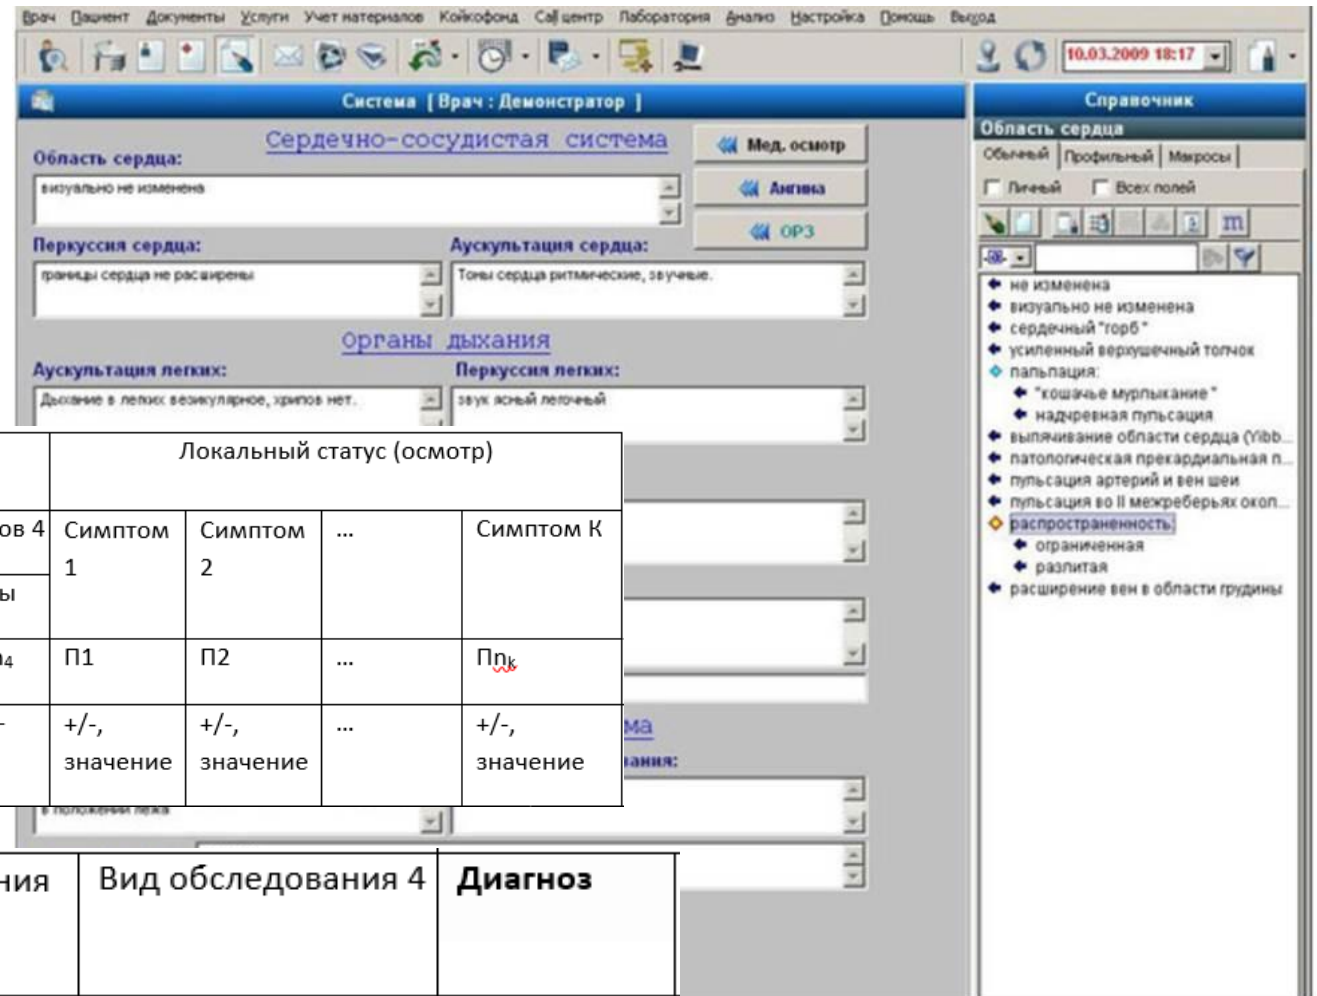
Врач Пациент Документы Услуги Учет материалов Койкофонд Call центр Лаборатория Анализ Настройка Помощь Выход

10.03.2009 18:17

Система [Врач : Демонстратор]

Справочник

Сердечно-сосудистая система

Мед. осмотр

Область сердца:

визуально не изменена

Ангина

ОРЗ

Перкуссия сердца:

границы сердца не расширены

Аускультация сердца:

Тоны сердца ритмические, звучные.

Органы дыхания

Аускультация легких:

Дыхание в легких везикулярное, хрипов нет.

Перкуссия легких:

звук ясный легочный

| | Локальный статус (осмотр) | | | |
|---|---|---|---|---|
| ов 4 | Симптом 1 | Симптом 2 | ... | Симптом К |
| ы | | | | |
| ₄ | П1 | П2 | ... | Пп$_k$ |
| - | +/-, значение | +/-, значение | ... | +/-, значение |

ма

вания:

в положении лежа

| ния | Вид обследования 4 | Диагноз |
|---|---|---|
| | | |

Область сердца

Обычный | Профильный | Макросы

Личный  Всех полей

m

не изменена
визуально не изменена
сердечный "горб"
усиленный верхушечный толчок
пальпация:
"кошачье мурлыкание"
надчревная пульсация
выпячивание области сердца (Vibb...
патологическая прекардиальная п...
пульсация артерий и вен шеи
пульсация во II межреберьях окол...
распространенность:
ограниченная
разлитая
расширение вен в области грудины